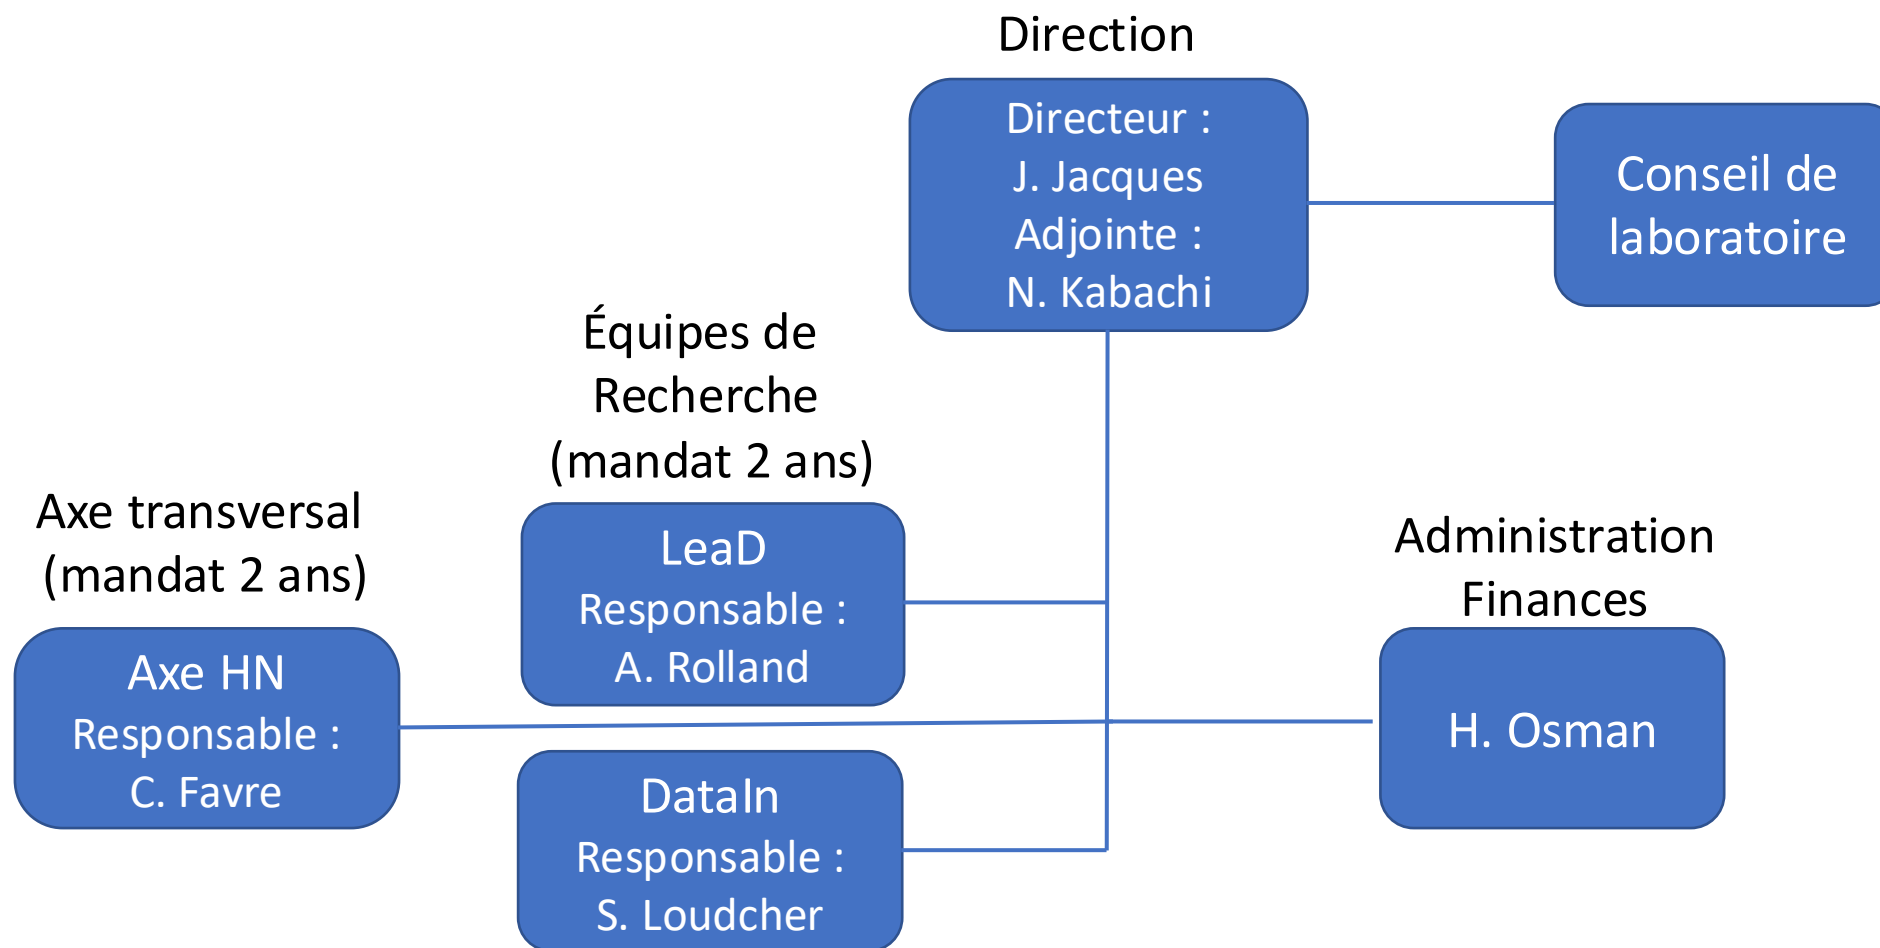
Direction

Directeur :
J. Jacques
Adjointe :
N. Kabachi

Conseil de laboratoire

Équipes de Recherche (mandat 2 ans)

LeaD
Responsable :
A. Rolland

DataIn
Responsable :
S. Loudcher

Axe transversal (mandat 2 ans)

Axe HN
Responsable :
C. Favre

Administration Finances

H. Osman